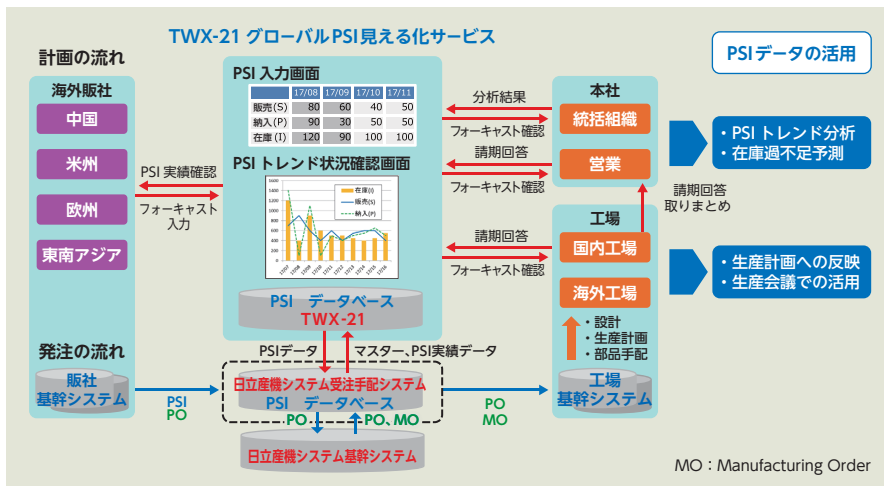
TWX-21 グローバルPSI見える化サービス

PSIデータの活用

計画の流れ

海外販社

中国

米州

欧州

東南アジア

PSI 実績確認

フォーキャスト入力

PSI 入力画面

|  | 17/08 | 17/09 | 17/10 | 17/11 |
|---|---|---|---|---|
| 販売(S) | 80 | 60 | 40 | 50 |
| 納入(P) | 90 | 30 | 50 | 50 |
| 在庫(I) | 120 | 90 | 100 | 100 |

PSI トレンド状況確認画面

在庫(I)

販売(S)

納入(P)

PSI データベース

TWX-21

分析結果

フォーキャスト確認

請期回答

フォーキャスト確認

請期回答

フォーキャスト確認

本社

統括組織

営業

請期回答取りまとめ

・PSI トレンド分析
・在庫過不足予測

工場

国内工場

海外工場

・生産計画への反映
・生産会議での活用

・設計
・生産計画
・部品手配

発注の流れ

販社基幹システム

PSI
PO

PSIデータ

マスター、PSI実績データ

日立産機システム受注手配システム

PSI データベース

PO

PO、MO

日立産機システム基幹システム

PO
MO

工場基幹システム

MO：Manufacturing Order